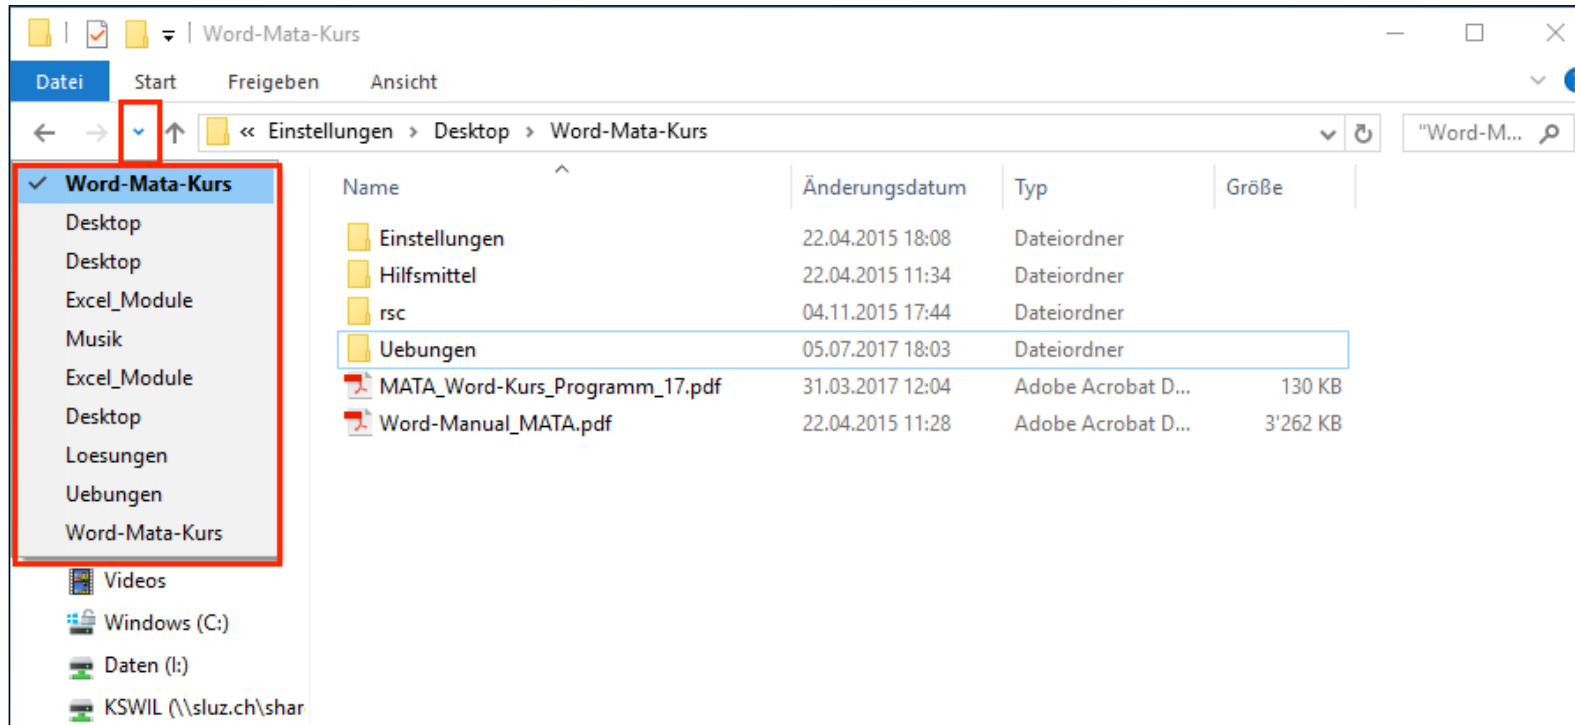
Word-Mata-Kurs

Datei Start Freigeben Ansicht

« Einstellungen › Desktop › Word-Mata-Kurs

"Word-M...

Word-Mata-Kurs
Desktop
Desktop
Excel_Module
Musik
Excel_Module
Desktop
Loesungen
Uebungen
Word-Mata-Kurs

Videos
Windows (C:)
Daten (I:)
KSWIL (\\sluz.ch\shar

| Name | Änderungsdatum | Typ | Größe |
|---|---|---|---|
| Einstellungen | 22.04.2015 18:08 | Dateiordner | |
| Hilfsmittel | 22.04.2015 11:34 | Dateiordner | |
| rsc | 04.11.2015 17:44 | Dateiordner | |
| Uebungen | 05.07.2017 18:03 | Dateiordner | |
| MATA_Word-Kurs_Programm_17.pdf | 31.03.2017 12:04 | Adobe Acrobat D... | 130 KB |
| Word-Manual_MATA.pdf | 22.04.2015 11:28 | Adobe Acrobat D... | 3'262 KB |